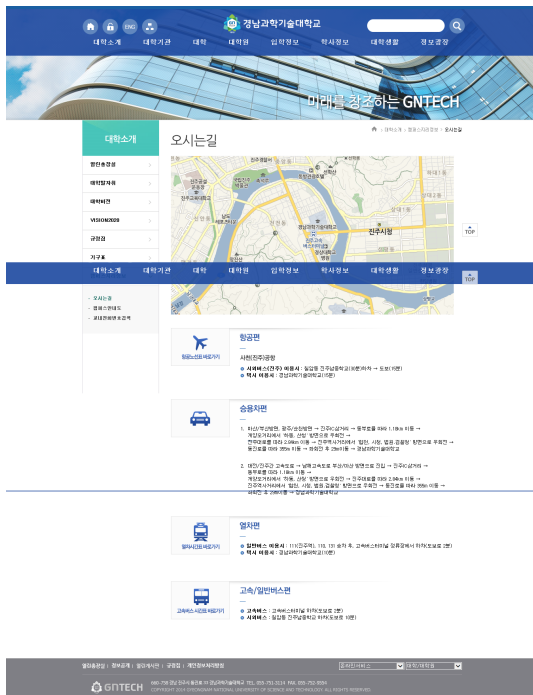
ENG

경남과학기술대학교

대학소개 대학기관 대학 대학원 입학정보 학사정보 대학생활 정보광장

미래를 창조하는 GNTECH

대학소개

오시는길

대학소개 > 캠퍼스/대학정보 > 오시는길

총장인사말

대학발자취

대학비전

VISION2020

규정집

기구표

진주시청

TOP

대학소개 대학기관 대학 대학원 입학정보 학사정보 대학생활 정보광장

TOP

· 오시는길
· 캠퍼스안내도
· 교내전화번호검색

항공노선표 바로가기

항공편

사천(진주)공항

● 시외버스(진주) 이용시 : 칠암동 진주남중학교(8분)하차 → 도보(15분)
● 택시 이용시 : 경남과학기술대학교(15분)

승용차편

1. 마산/부산방면, 광주/순천방면 → 진주IC(남가좌) → 동부로를 따라 1.1㎞ 이동 → 계양오거리에서 '하동, 산청' 방면으로 우회전 → 진주대로를 따라 2.9㎞ 이동 → 진주역사거리에서 '협천, 사천, 범호·금용방' 방면으로 우회전 → 동진로를 따라 355m 이동 → 좌회전 후 29m이동 → 경남과학기술대학교

2. 대전/진주간 고속도로 → 남해고속도로 부산/마산 방면으로 진입 → 진주IC(남가좌) → 동부로를 따라 1.1㎞ 이동 → 계양오거리에서 '하동, 산청' 방면으로 우회전 → 진주대로를 따라 2.9㎞ 이동 → 진주역사거리에서 '협천, 사천, 범호·금용방' 방면으로 우회전 → 동진로를 따라 355m 이동 → 좌회전 후 29m이동 → 경남과학기술대학교

열차시간표 바로가기

열차편

● 일반버스 이용시 : 111(진주역), 110, 131 승차 후, 고속버스터미널 앞 정류장에서 하차(도보로 5분)
● 택시 이용시 : 경남과학기술대학교(5분)

고속버스 시간표 바로가기

고속/일반버스편

● 고속버스 : 고속버스터미널 하차(도보로 5분)
● 시외버스 : 칠암동 진주남중학교 하차(도보로 10분)

찾아오시는길 | 정보공개 | 찾아오시는길 | 규정집 | 개인정보처리방침

주요민원서비스

관련기관 바로가기

GNTECH

660-758 경남 진주시 동진로 33 경남과학기술대학교 TEL 055-751-3114 FAX 055-752-8986
COPYRIGHT 2014 GYEONGNAM NATIONAL UNIVERSITY OF SCIENCE AND TECHNOLOGY. ALL RIGHTS RESERVED.